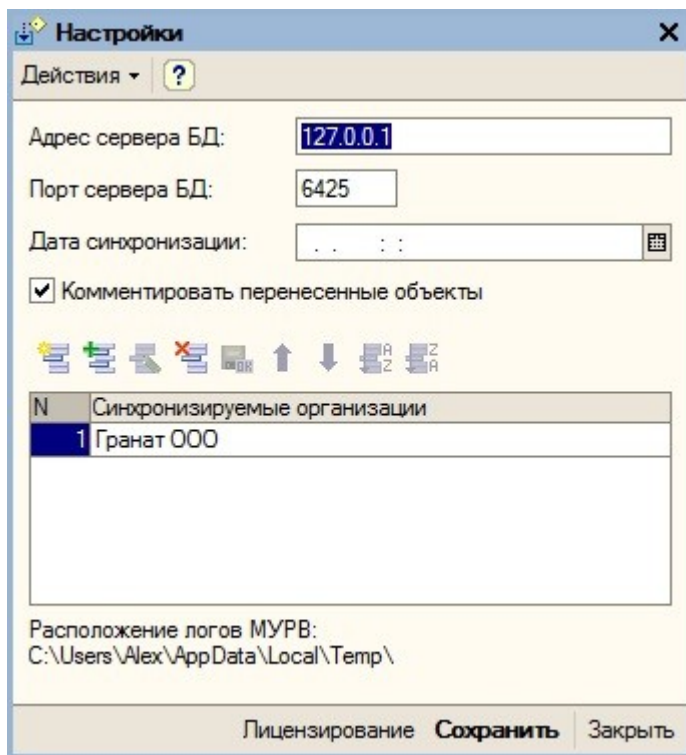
Настройки

Действия ▾ ?

Адрес сервера БД: 127.0.0.1

Порт сервера БД: 6425

Дата синхронизации: . . : :

Комментировать перенесенные объекты

| N | Синхронизируемые организации |
|---|---|
| 1 | Гранат ООО |

Расположение логов МУРВ:
C:\Users\Alex\AppData\Local\Temp\

Лицензирование Сохранить Закрыть